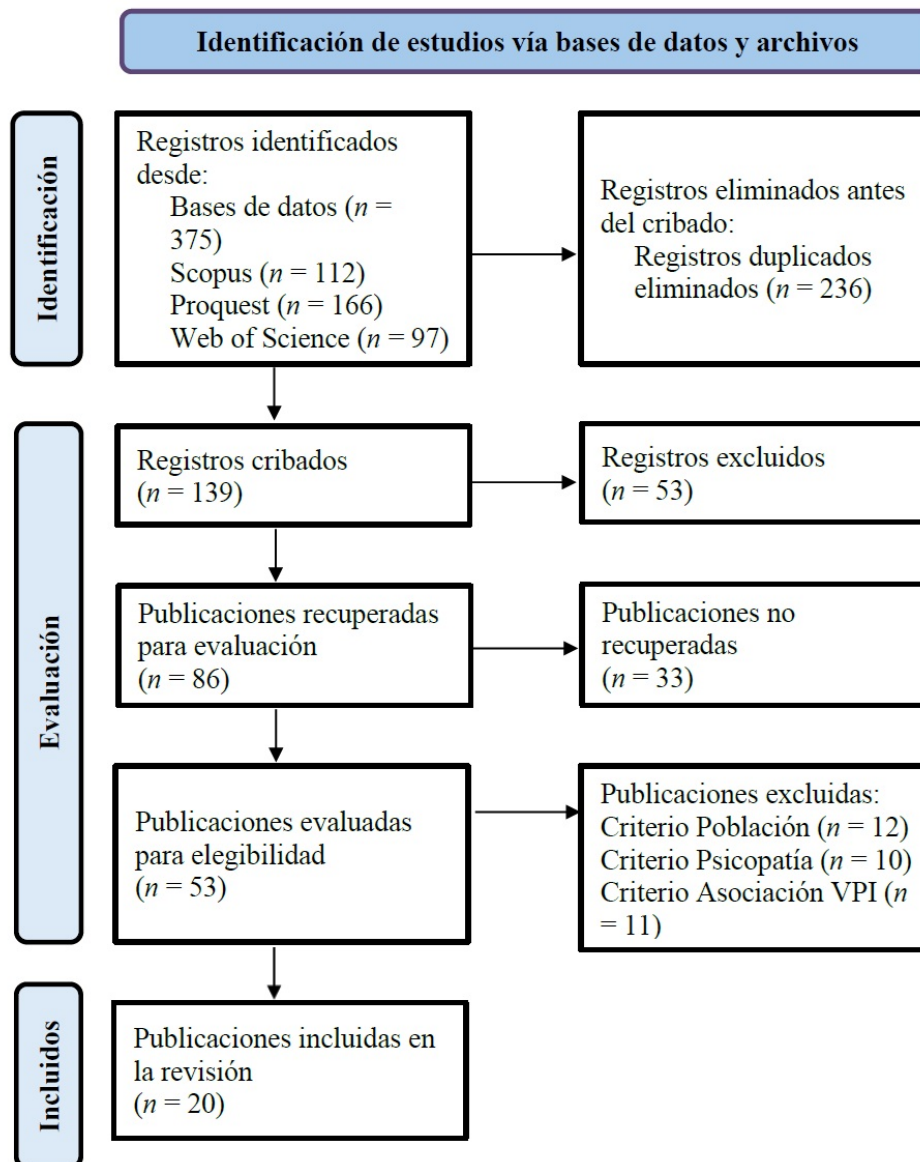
Identificación de estudios vía bases de datos y archivos

Identificación

Registros identificados desde:
Bases de datos ($n$ = 375)
Scopus ($n$ = 112)
Proquest ($n$ = 166)
Web of Science ($n$ = 97)

Registros eliminados antes del cribado:
Registros duplicados eliminados ($n$ = 236)

Evaluación

Registros cribados
($n$ = 139)

Registros excluidos
($n$ = 53)

Publicaciones recuperadas para evaluación
($n$ = 86)

Publicaciones no recuperadas
($n$ = 33)

Publicaciones evaluadas para elegibilidad
($n$ = 53)

Publicaciones excluidas:
Criterio Población ($n$ = 12)
Criterio Psicopatía ($n$ = 10)
Criterio Asociación VPI ($n$ = 11)

Incluidos

Publicaciones incluidas en la revisión
($n$ = 20)